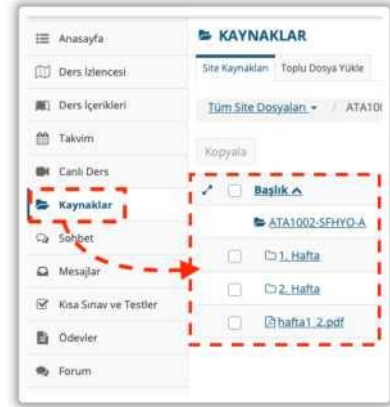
Anasayfa
Ders İzlencesi
Ders İçerikleri
Takvim
Canlı Ders
Kaynaklar
Sohbet
Mesajlar
Kısa Sınav ve Testler
Ödevler
Forum

KAYNAKLAR
Site Kaynakları | Toplu Dosya Yükle
Tüm Site Dosyaları / ATA10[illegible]
Kopyala
Başlık
ATA1002-SFHYO-A
1. Hafta
2. Hafta
hafta1_2.pdf